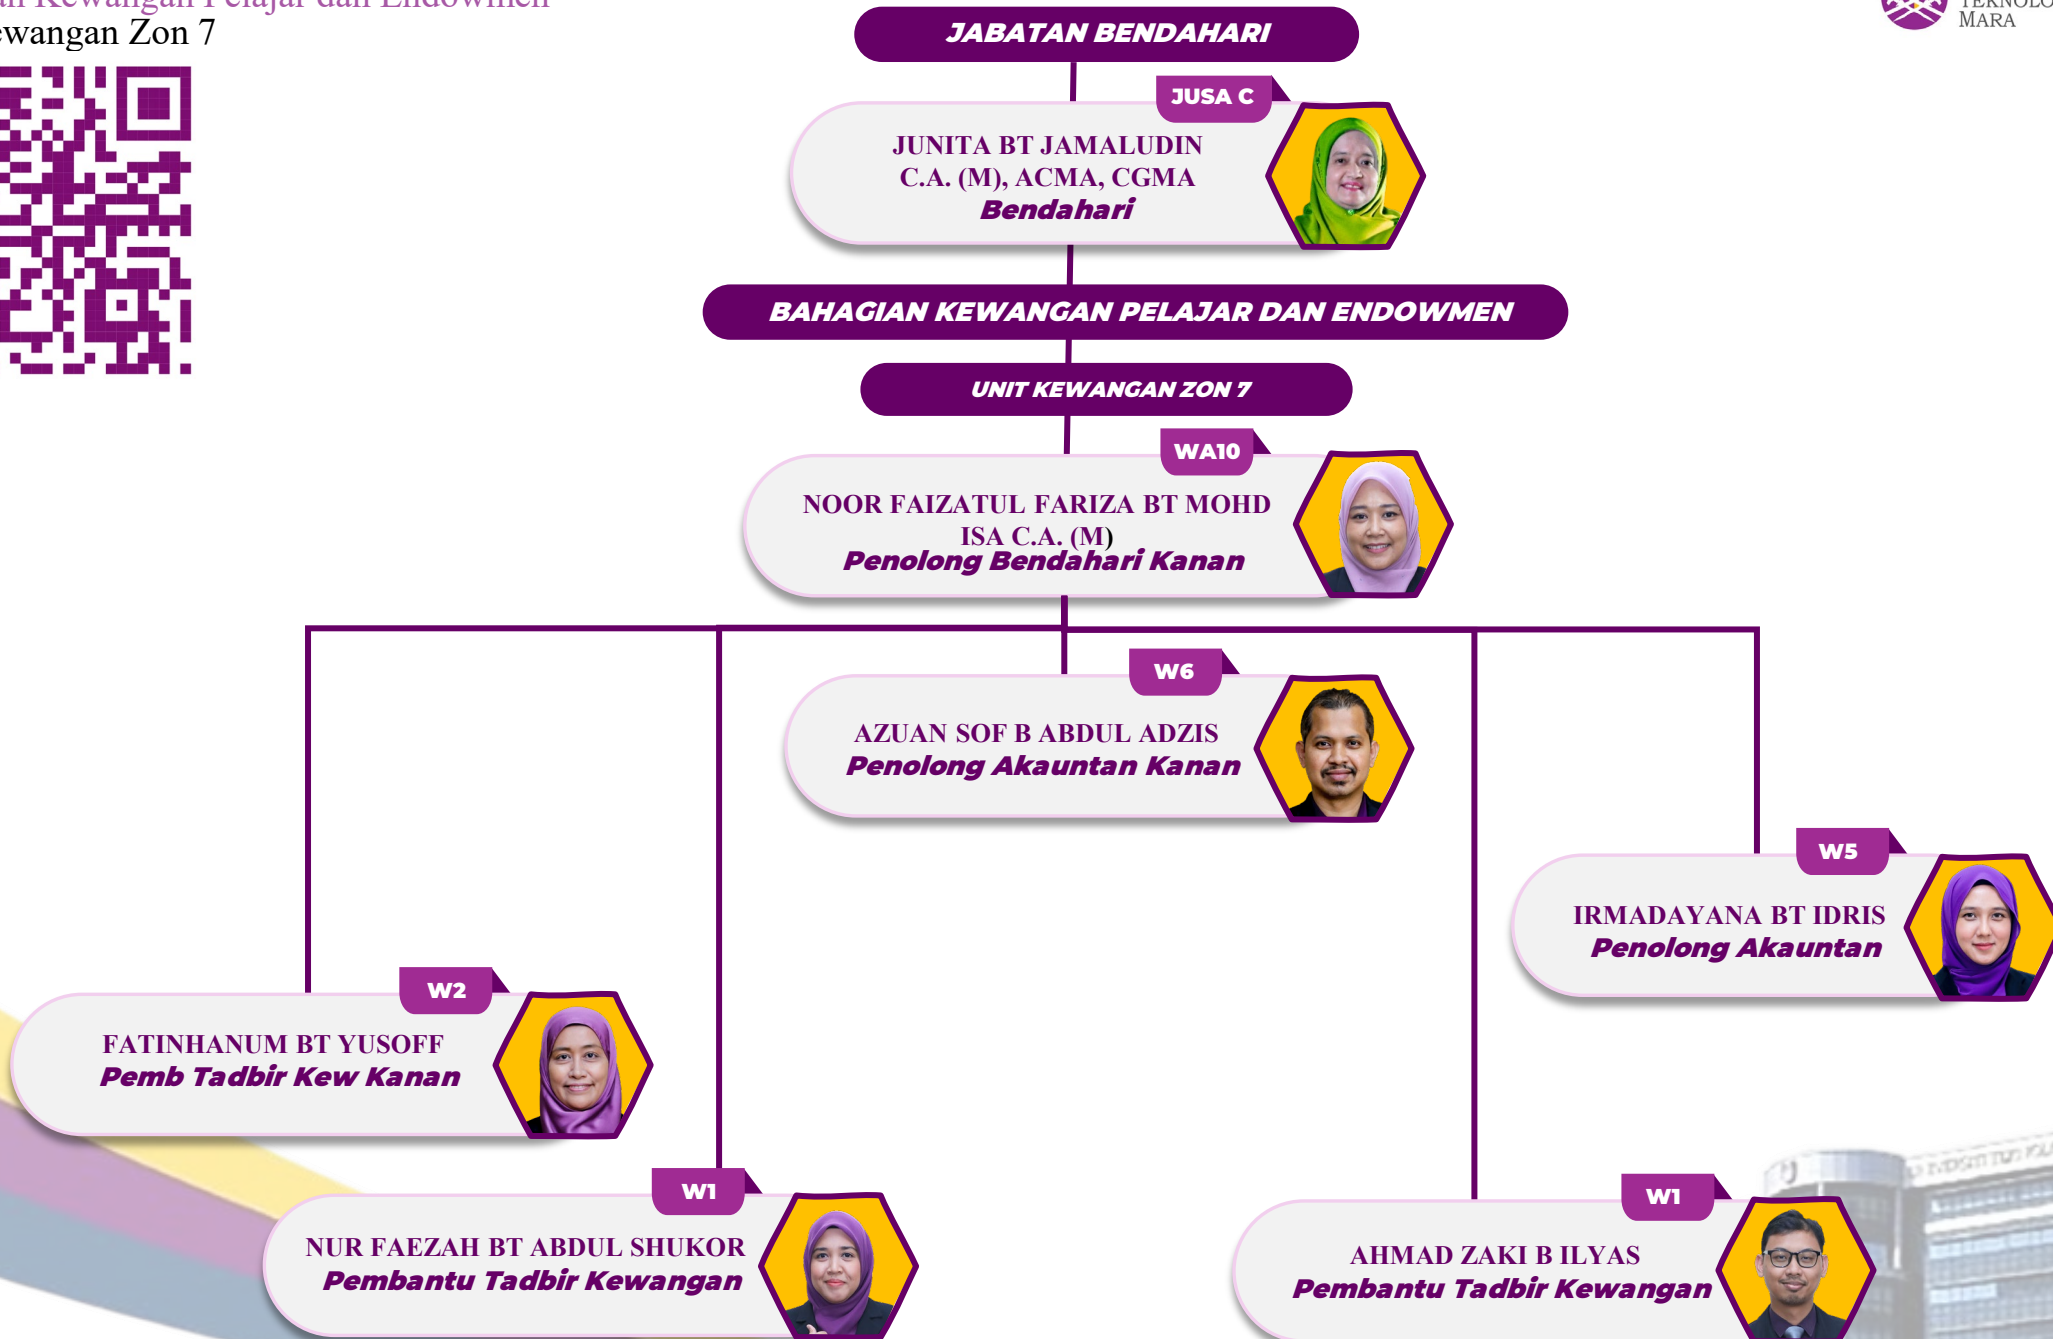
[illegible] Kewangan Pelajar dan Endowmen
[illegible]wangan Zon 7

JABATAN BENDAHARI

JUSA C
JUNITA BT JAMALUDIN
C.A. (M), ACMA, CGMA
Bendahari

BAHAGIAN KEWANGAN PELAJAR DAN ENDOWMEN

UNIT KEWANGAN ZON 7

WA10
NOOR FAIZATUL FARIZA BT MOHD ISA C.A. (M)
Penolong Bendahari Kanan

W6
AZUAN SOF B ABDUL ADZIS
Penolong Akauntan Kanan

W5
IRMADAYANA BT IDRIS
Penolong Akauntan

W2
FATINHANUM BT YUSOFF
Pemb Tadbir Kew Kanan

W1
NUR FAEZAH BT ABDUL SHUKOR
Pembantu Tadbir Kewangan

W1
AHMAD ZAKI B ILYAS
Pembantu Tadbir Kewangan

TEKNOLO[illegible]
MARA